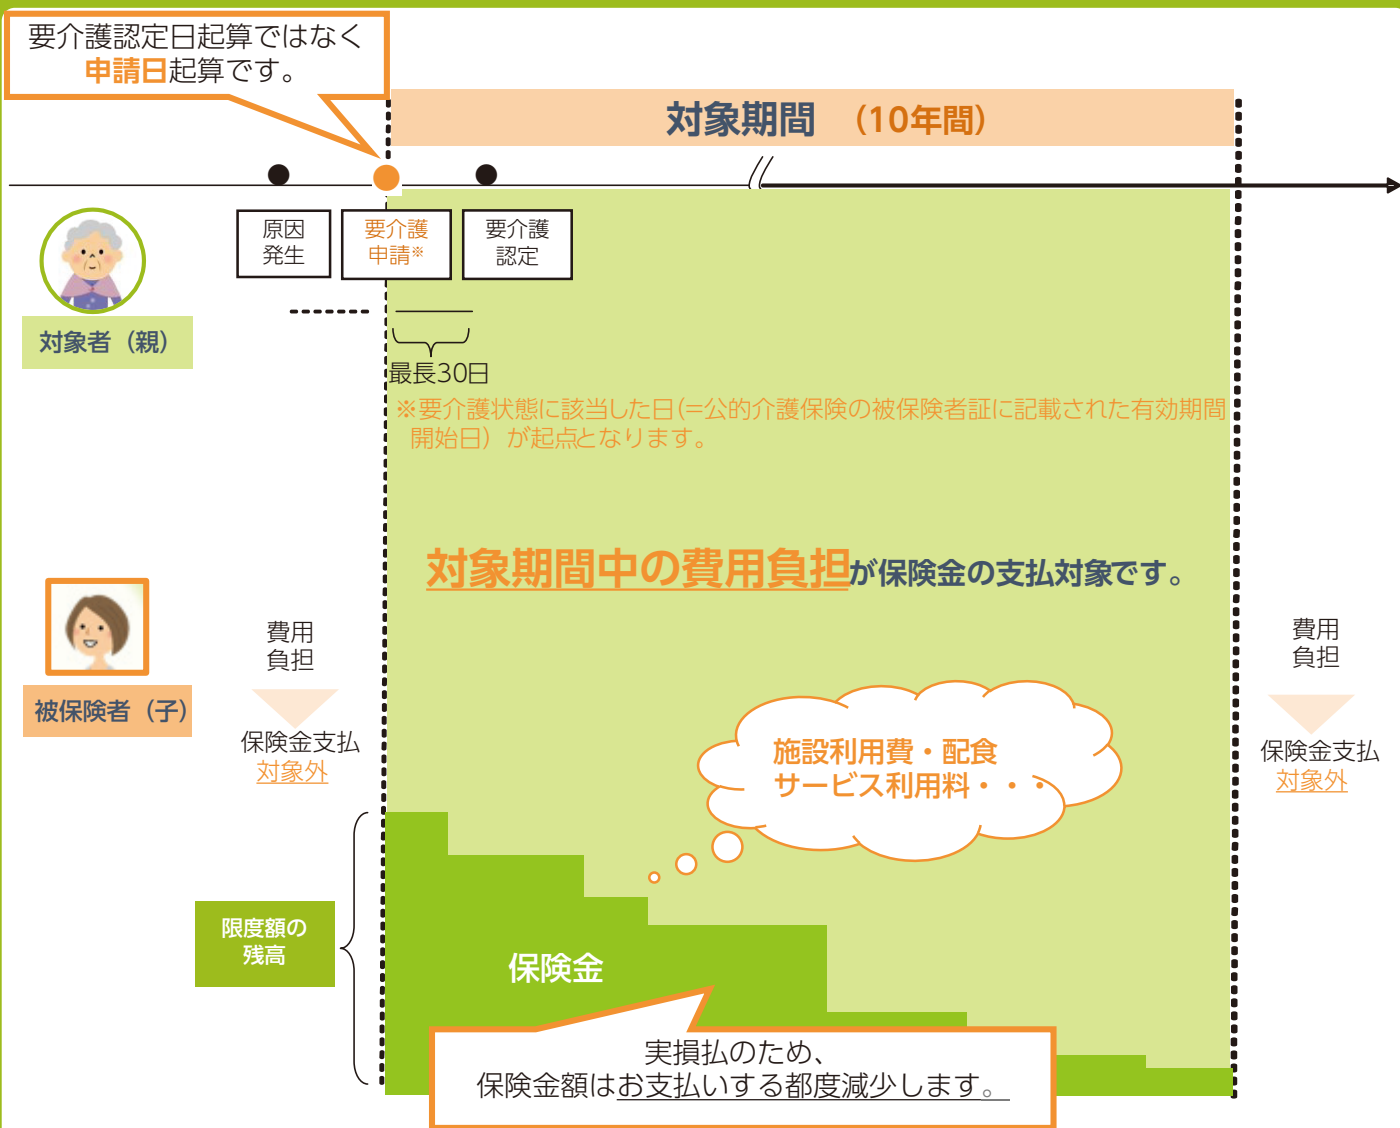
要介護認定日起算ではなく
申請日起算です。

対象期間　(10年間)

原因
発生

要介護
申請※

要介護
認定

対象者（親）

最長30日

※要介護状態に該当した日(=公的介護保険の被保険者証に記載された有効期間開始日）が起点となります。

対象期間中の費用負担が保険金の支払対象です。

被保険者（子）

費用
負担

保険金支払
対象外

費用
負担

保険金支払
対象外

施設利用費・配食
サービス利用料・・・

限度額の
残高

保険金

実損払のため、
保険金額はお支払いする都度減少します。